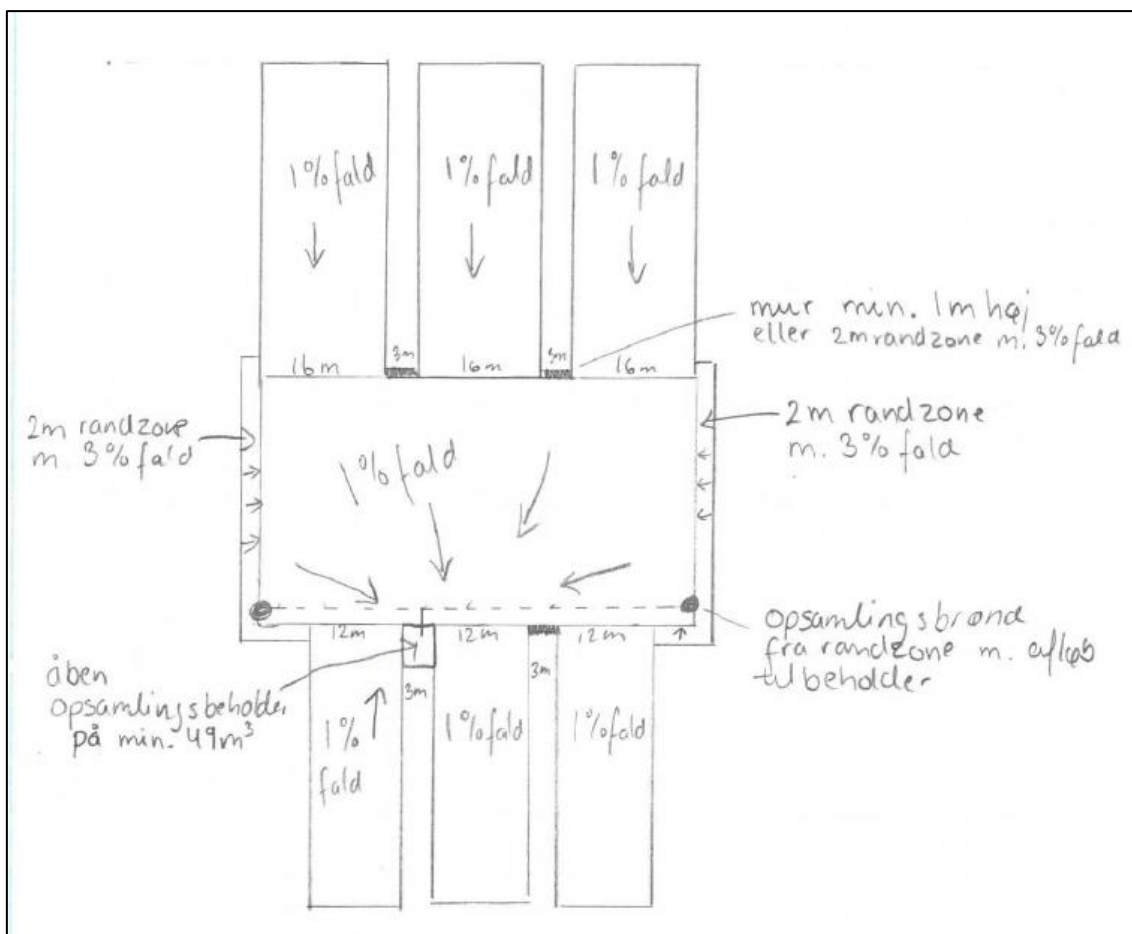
1% fald

1% fald

1% fald

mur min. 1m høj eller 2m randzone m. 3% fald

16m

3m

16m

3m

16m

2m randzone m. 3% fald

2m randzone m. 3% fald

1% fald

opsamlingsbrønd fra randzone m. afløb til beholder

12m

12m

12m

3m

3m

åben opsamlingsbeholder på min. 49$m^3$

1% fald

1% fald

1% fald